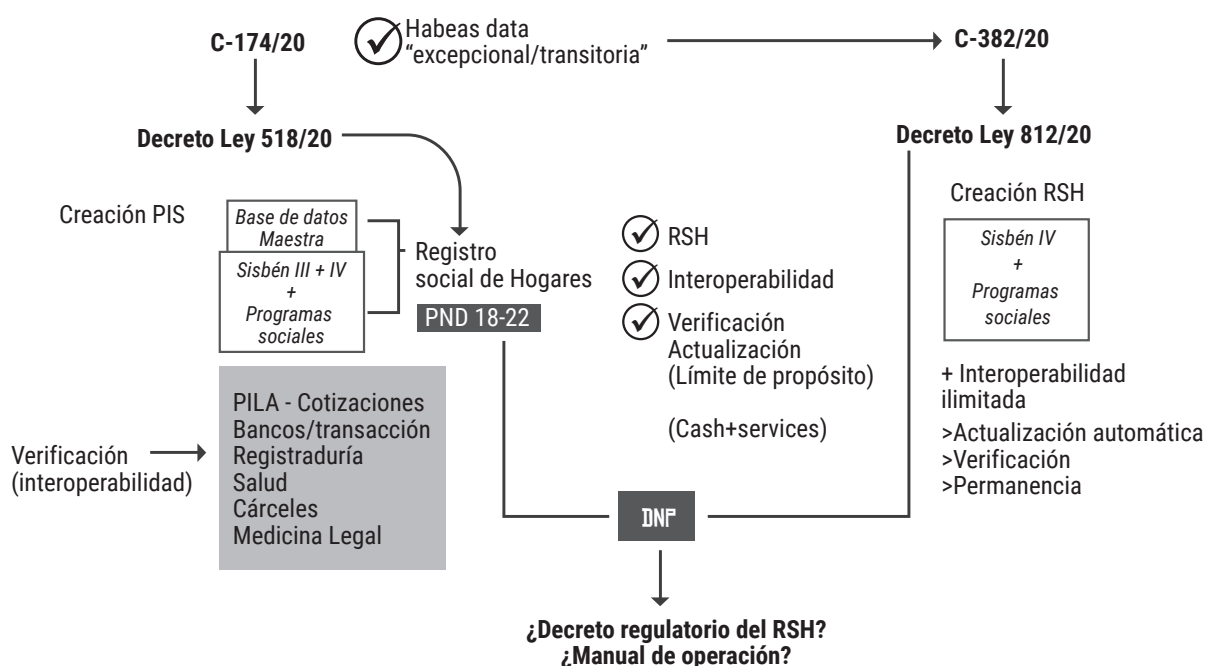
C-174/20

Habeas data "excepcional/transitoria"

C-382/20

Decreto Ley 518/20

Decreto Ley 812/20

Creación PIS

Base de datos Maestra

Sisbén III + IV + Programas sociales

Registro social de Hogares

PND 18-22

RSH

Interoperabilidad

Verificación Actualización (Límite de propósito)

(Cash+services)

Creación RSH

Sisbén IV + Programas sociales

+ Interoperabilidad ilimitada

>Actualización automática
>Verificación
>Permanencia

Verificación (interoperabilidad)

PILA - Cotizaciones
Bancos/transacción
Registraduría
Salud
Cárceles
Medicina Legal

DNP

¿Decreto regulatorio del RSH?
¿Manual de operación?